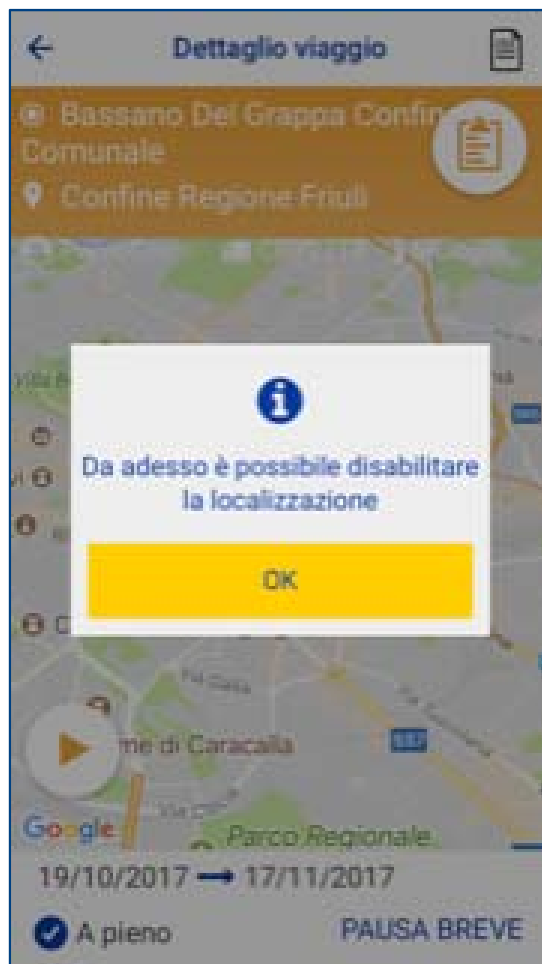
Dettaglio viaggio

Bassano Del Grappa Confin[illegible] Comunale
Confine Regione Friuli

Da adesso è possibile disabilitare la localizzazione

OK

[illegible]me di Caracalla

Google
Parco Regionale

19/10/2017 → 17/11/2017

A pieno
PAUSA BREVE